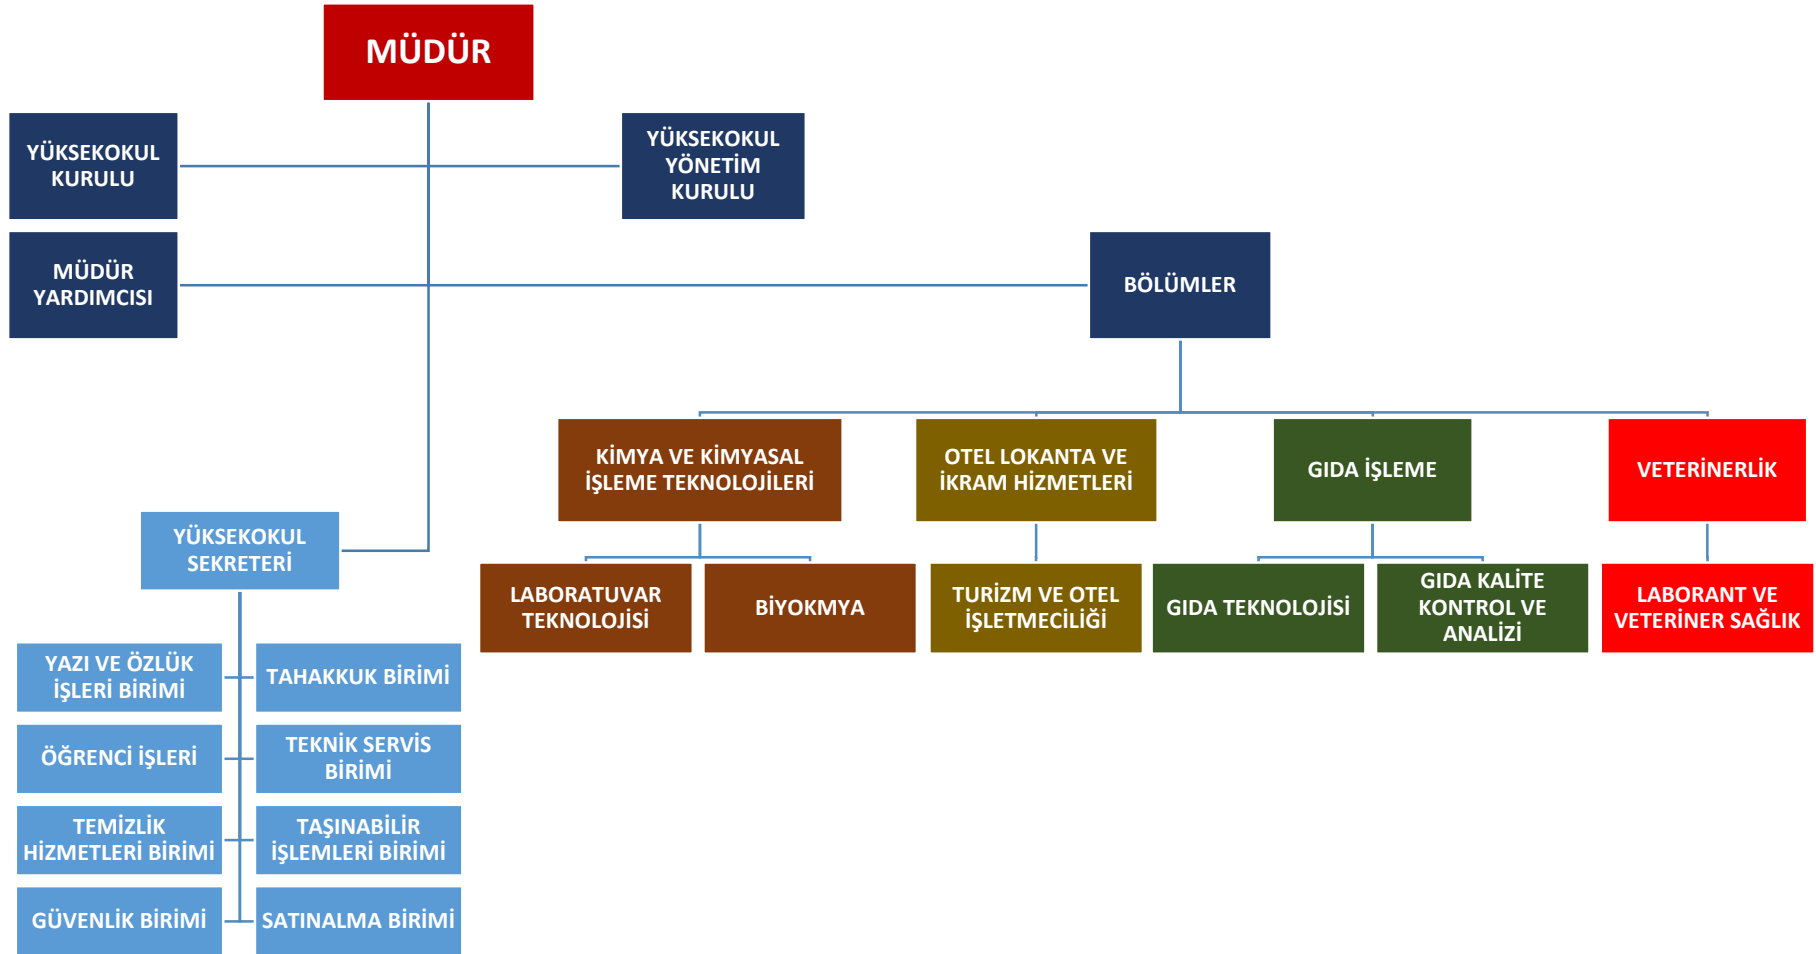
MÜDÜR

YÜKSEKOKUL KURULU

YÜKSEKOKUL YÖNETİM KURULU

MÜDÜR YARDIMCISI

BÖLÜMLER

KİMYA VE KİMYASAL İŞLEME TEKNOLOJİLERİ

OTEL LOKANTA VE İKRAM HİZMETLERİ

GIDA İŞLEME

VETERİNERLİK

LABORATUVAR TEKNOLOJİSİ

BİYOKMYA

TURİZM VE OTEL İŞLETMECİLİĞİ

GIDA TEKNOLOJİSİ

GIDA KALİTE KONTROL VE ANALİZİ

LABORANT VE VETERİNER SAĞLIK

YÜKSEKOKUL SEKRETERİ

YAZI VE ÖZLÜK İŞLERİ BİRİMİ

TAHAKKUK BİRİMİ

ÖĞRENCİ İŞLERİ

TEKNİK SERVİS BİRİMİ

TEMİZLİK HİZMETLERİ BİRİMİ

TAŞINABİLİR İŞLEMLERİ BİRİMİ

GÜVENLİK BİRİMİ

SATINALMA BİRİMİ